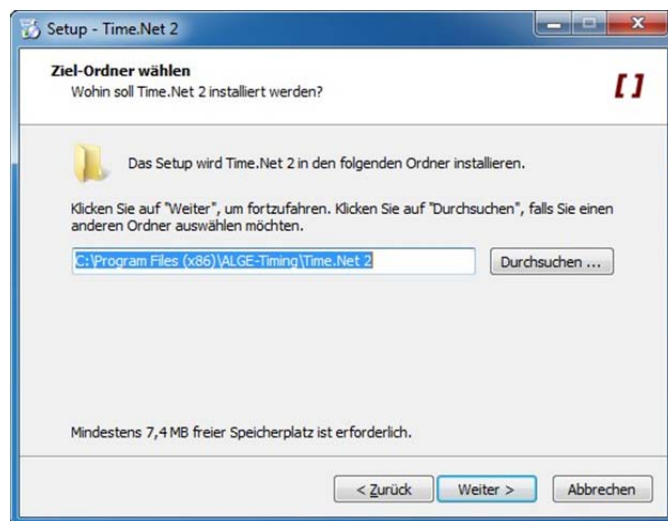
Setup - Time.Net 2

Ziel-Ordner wählen
Wohin soll Time.Net 2 installiert werden?

[ ]

Das Setup wird Time.Net 2 in den folgenden Ordner installieren.

Klicken Sie auf "Weiter", um fortzufahren. Klicken Sie auf "Durchsuchen", falls Sie einen anderen Ordner auswählen möchten.

C:\Program Files (x86)\ALGE-Timing\Time.Net 2

Durchsuchen ...

Mindestens 7,4 MB freier Speicherplatz ist erforderlich.

< Zurück

Weiter >

Abbrechen